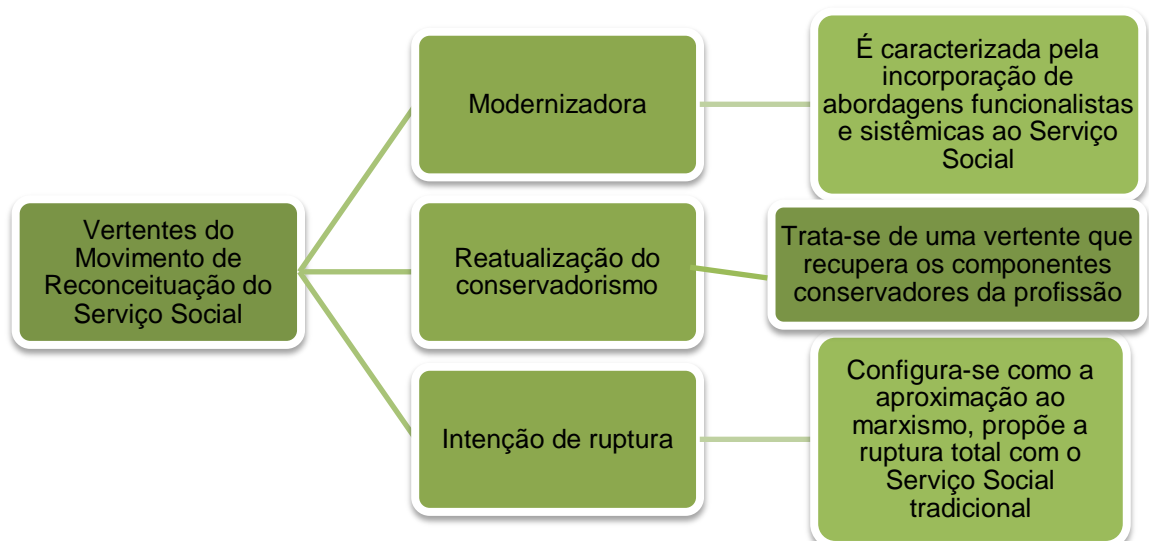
Vertentes do Movimento de Reconceituação do Serviço Social

Modernizadora

É caracterizada pela incorporação de abordagens funcionalistas e sistêmicas ao Serviço Social

Reatualização do conservadorismo

Trata-se de uma vertente que recupera os componentes conservadores da profissão

Intenção de ruptura

Configura-se como a aproximação ao marxismo, propõe a ruptura total com o Serviço Social tradicional